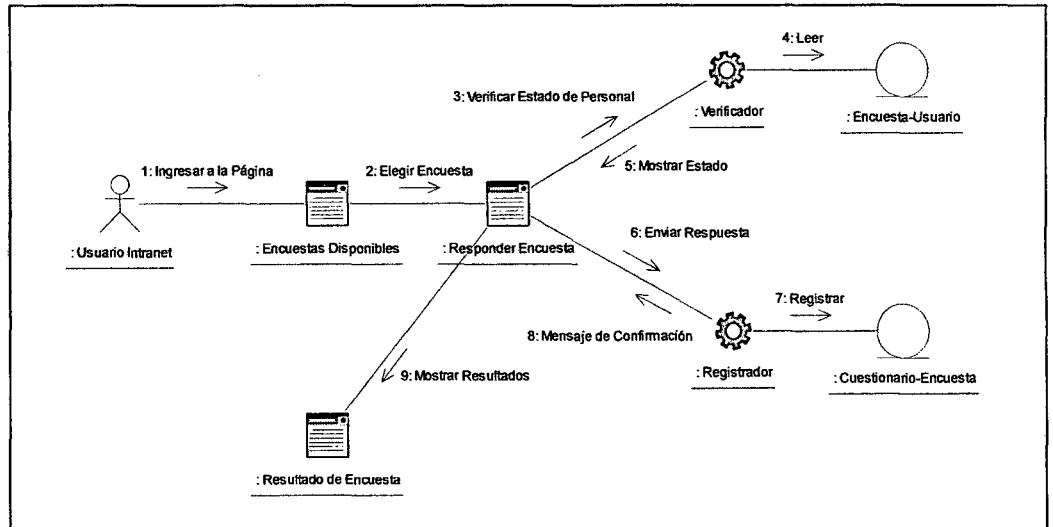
1: Ingresar a la Página

: Usuario Intranet

2: Elegir Encuesta

: Encuestas Disponibles

3: Verificar Estado de Personal

: Responder Encuesta

4: Leer

: Verificador

: Encuesta-Usuario

5: Mostrar Estado

6: Enviar Respuesta

7: Registrar

8: Mensaje de Confirmación

: Registrador

: Cuestionario-Encuesta

9: Mostrar Resultados

: Resultado de Encuesta